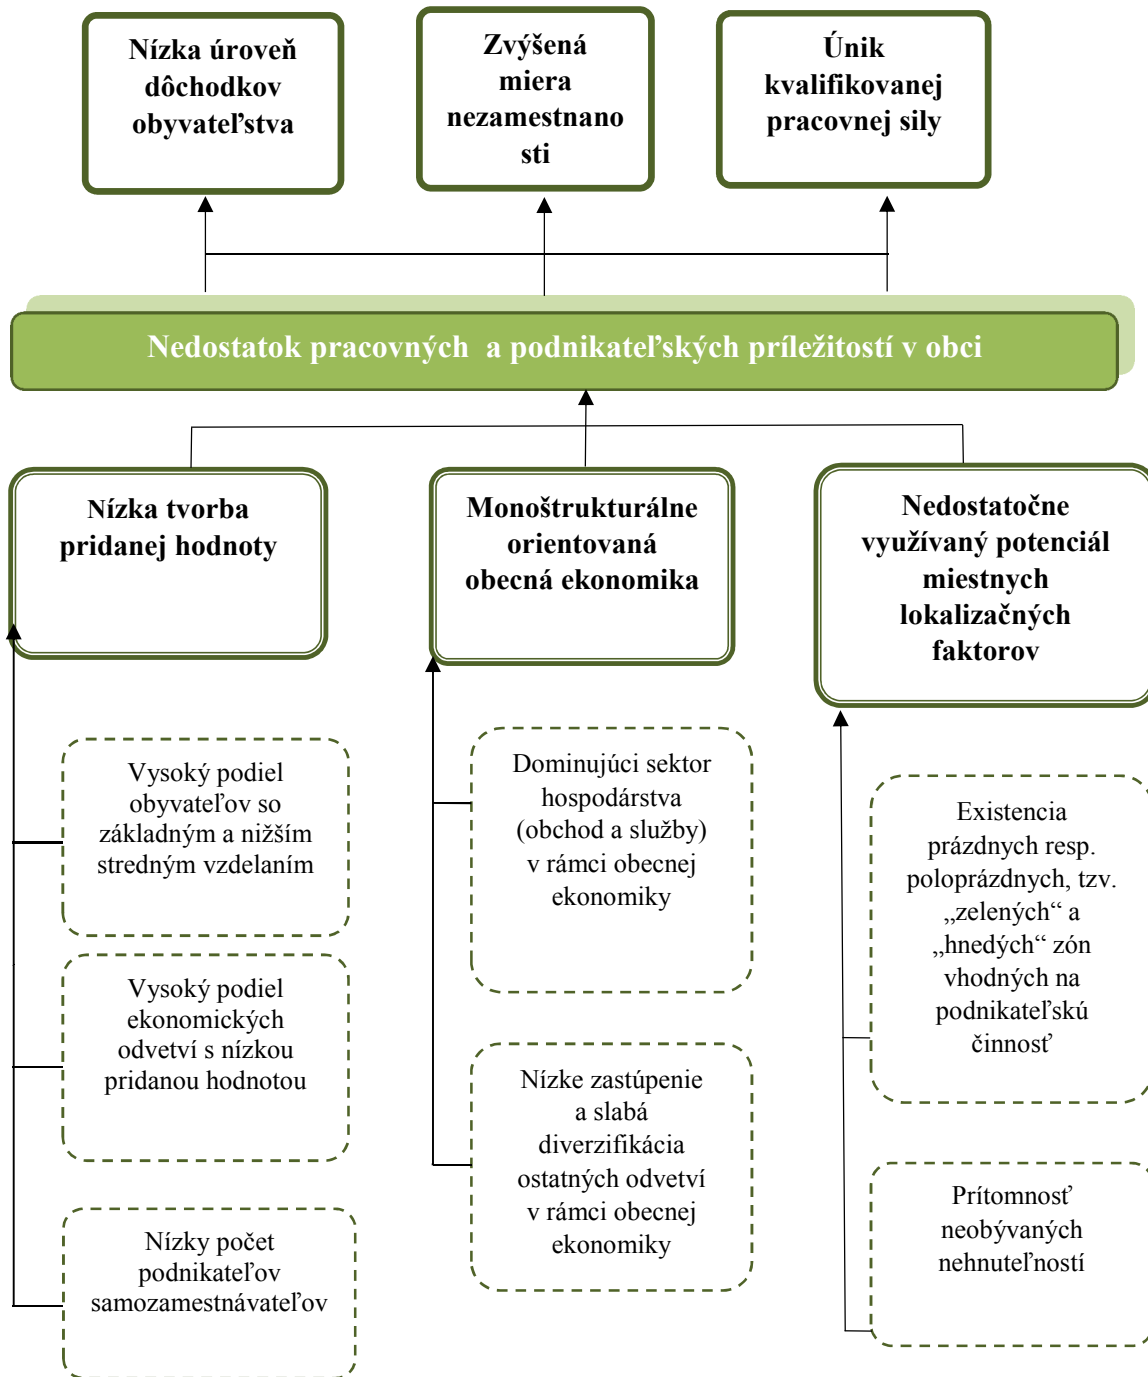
Nízka úroveň dôchodkov obyvateľstva

Zvýšená miera nezamestnanosti

Únik kvalifikovanej pracovnej sily

Nedostatok pracovných a podnikateľských príležitostí v obci

Nízka tvorba pridanej hodnoty

Monoštrukturálne orientovaná obecná ekonomika

Nedostatočne využívaný potenciál miestnych lokalizačných faktorov

Vysoký podiel obyvateľov so základným a nižším stredným vzdelaním

Vysoký podiel ekonomických odvetví s nízkou pridanou hodnotou

Nízky počet podnikateľov samozamestnávateľov

Dominujúci sektor hospodárstva (obchod a služby) v rámci obecnej ekonomiky

Nízke zastúpenie a slabá diverzifikácia ostatných odvetví v rámci obecnej ekonomiky

Existencia prázdnych resp. poloprázdnych, tzv. „zelených" a „hnedých" zón vhodných na podnikateľskú činnosť

Prítomnosť neobývaných nehnuteľností